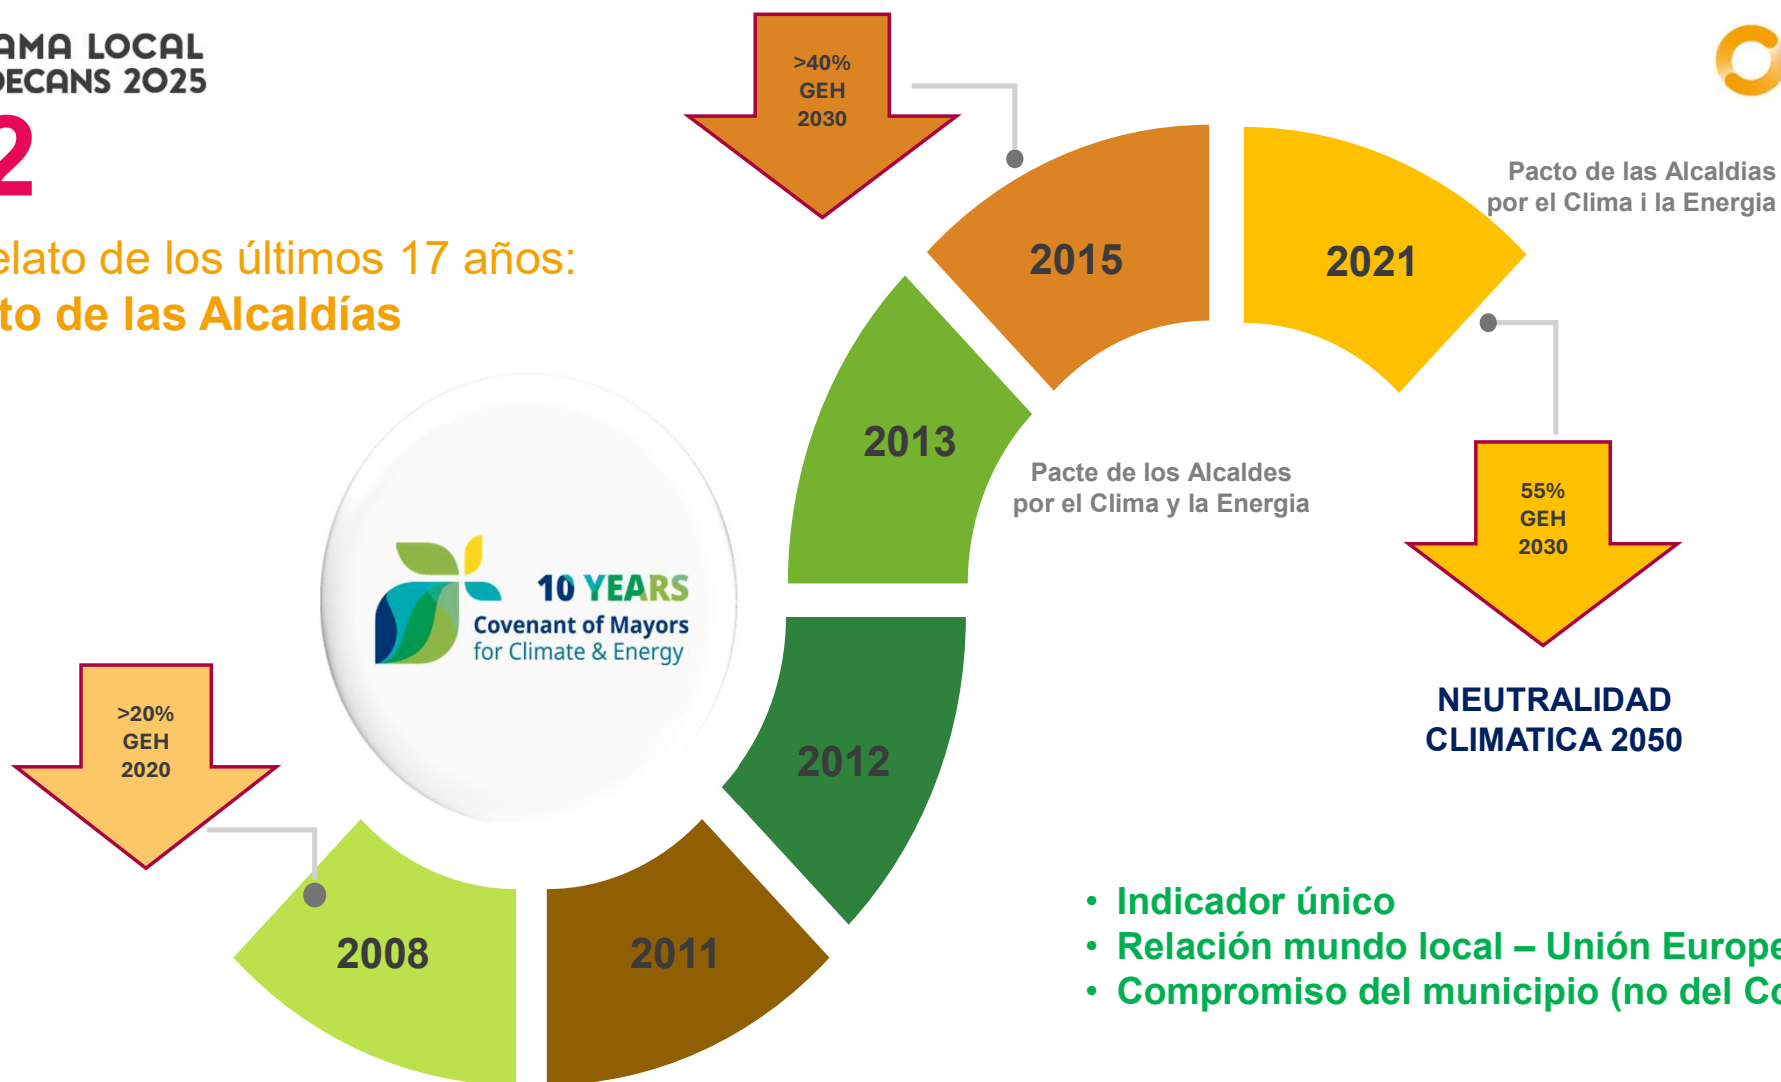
AMA LOCAL
ECANS 2025
2

elato de los últimos 17 años:
to de las Alcaldías

>40%
GEH
2030

2015

2021

Pacto de las Alcaldias
por el Clima i la Energia

2013

Pacte de los Alcaldes
por el Clima y la Energia

55%
GEH
2030

10 YEARS
Covenant of Mayors
for Climate & Energy

NEUTRALIDAD
CLIMATICA 2050

>20%
GEH
2020

2012

2008

2011

• Indicador único
• Relación mundo local – Unión Europe
• Compromiso del municipio (no del Co